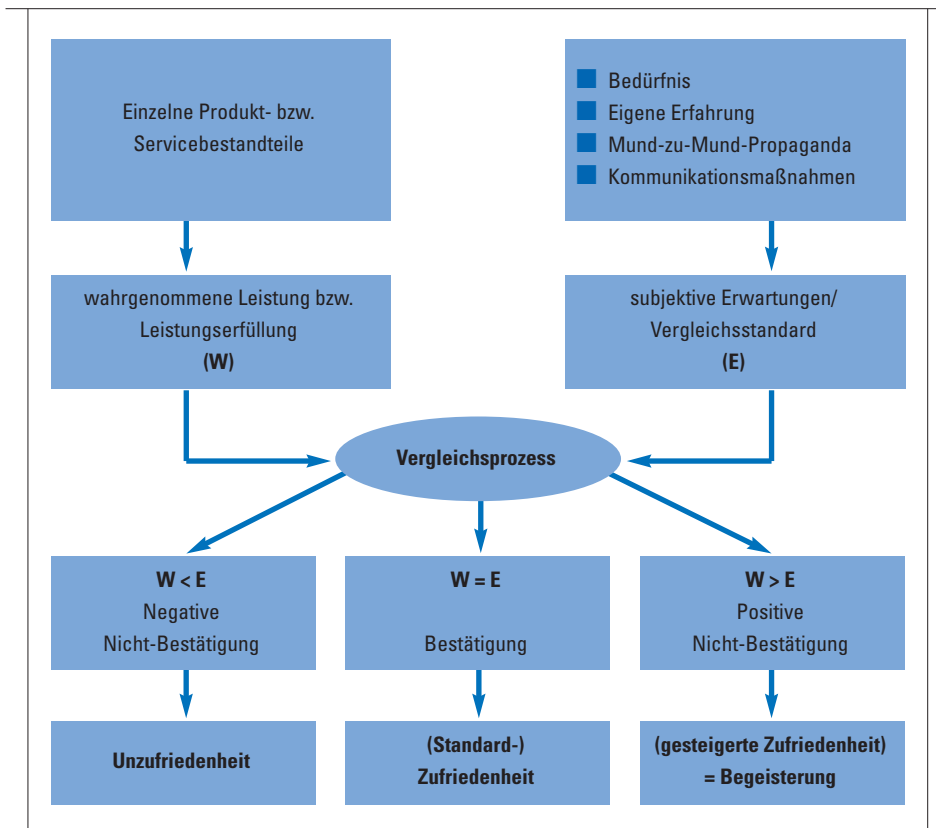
Einzelne Produkt- bzw. Servicebestandteile

Bedürfnis
Eigene Erfahrung
Mund-zu-Mund-Propaganda
Kommunikationsmaßnahmen

wahrgenommene Leistung bzw. Leistungserfüllung
(W)

subjektive Erwartungen/ Vergleichsstandard
(E)

Vergleichsprozess

W < E
Negative Nicht-Bestätigung

W = E
Bestätigung

W > E
Positive Nicht-Bestätigung

Unzufriedenheit

(Standard-) Zufriedenheit

(gesteigerte Zufriedenheit) = Begeisterung